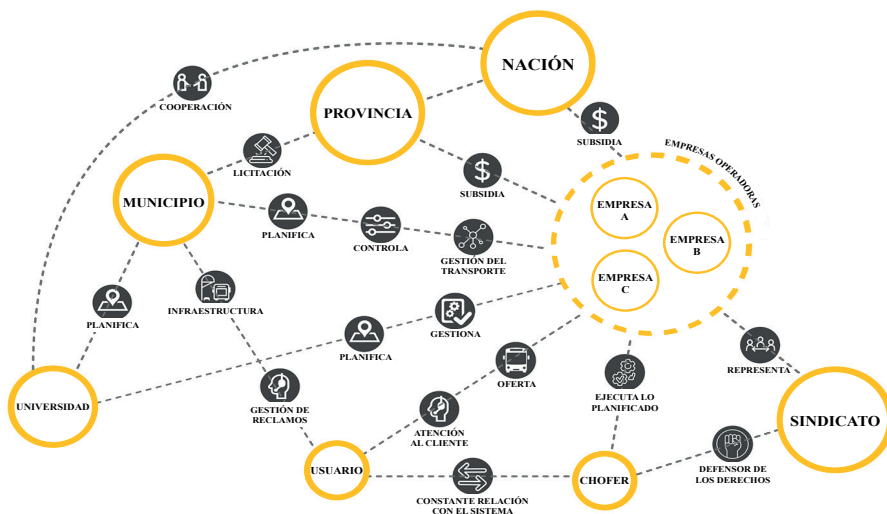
NACIÓN

COOPERACIÓN

PROVINCIA

SUBSIDIA

EMPRESAS OPERADORAS

LICITACIÓN

SUBSIDIA

MUNICIPIO

EMPRESA A

EMPRESA B

PLANIFICA

CONTROLA

GESTIÓN DEL TRANSPORTE

EMPRESA C

INFRAESTRUCTURA

PLANIFICA

GESTIONA

PLANIFICA

REPRESENTA

OFERTA

EJECUTA LO PLANIFICADO

UNIVERSIDAD

GESTIÓN DE RECLAMOS

ATENCIÓN AL CLIENTE

SINDICATO

DEFENSOR DE LOS DERECHOS

USUARIO

CHOFER

CONSTANTE RELACIÓN CON EL SISTEMA